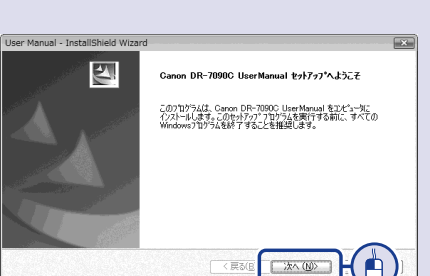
User Manual - InstallShield Wizard

Canon DR-7090C UserManual ｾｯﾄｱｯﾌﾟへようこそ

このﾌﾟﾛｸﾞﾗﾑは、Canon DR-7090C UserManual をｺﾝﾋﾟｭｰﾀに インストールします。このｾｯﾄｱｯﾌﾟ ﾌﾟﾛｸﾞﾗﾑを実行する前に、すべての Windowsﾌﾟﾛｸﾞﾗﾑを終了することを推奨します。

< 戻る(B)

次へ (N)>